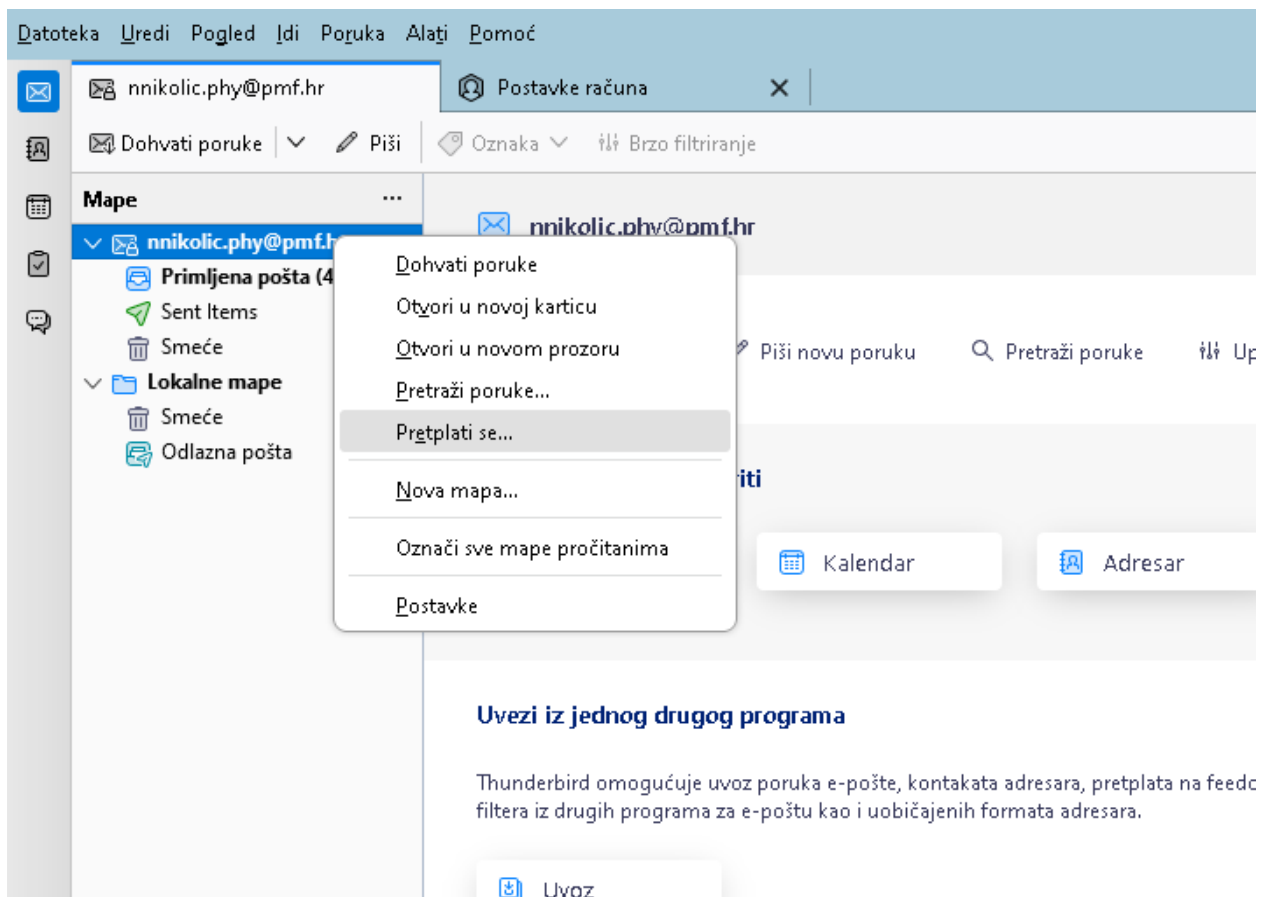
Datoteka Uredi Pogled Idi Poruka Alati Pomoć

nnikolic.phy@pmf.hr

Postavke računa

Dohvati poruke

Piši

Oznaka

Brzo filtriranje

Mape

...

nnikolic.phy@pmf.h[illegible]

Primljena pošta (4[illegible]

Sent Items

Smeće

Lokalne mape

Smeće

Odlazna pošta

Dohvati poruke

Otvori u novoj karticu

Otvori u novom prozoru

Pretraži poruke...

Pretplati se...

Nova mapa...

Označi sve mape pročitanima

Postavke

nnikolic.phy@pmf.hr

Piši novu poruku

Pretraži poruke

Up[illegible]

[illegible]riti

Kalendar

Adresar

Uvezi iz jednog drugog programa

Thunderbird omogućuje uvoz poruka e-pošte, kontakata adresara, pretplata na feedo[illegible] filtera iz drugih programa za e-poštu kao i uobičajenih formata adresara.

Uvoz